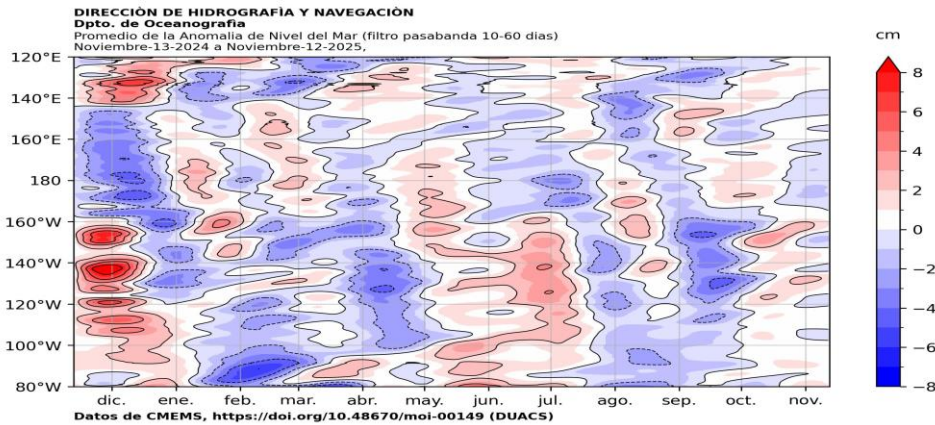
DIRECCIÒN DE HIDROGRAFÌA Y NAVEGACIÒN
Dpto. de Oceanografia
Promedio de la Anomalia de Nivel del Mar (filtro pasabanda 10-60 dias)
Noviembre-13-2024 a Noviembre-12-2025,

120°E
140°E
160°E
180
160°W
140°W
120°W
100°W
80°W

dic. ene. feb. mar. abr. may. jun. jul. ago. sep. oct. nov.

cm
8
6
4
2
0
−2
−4
−6
−8

Datos de CMEMS, https://doi.org/10.48670/moi-00149 (DUACS)